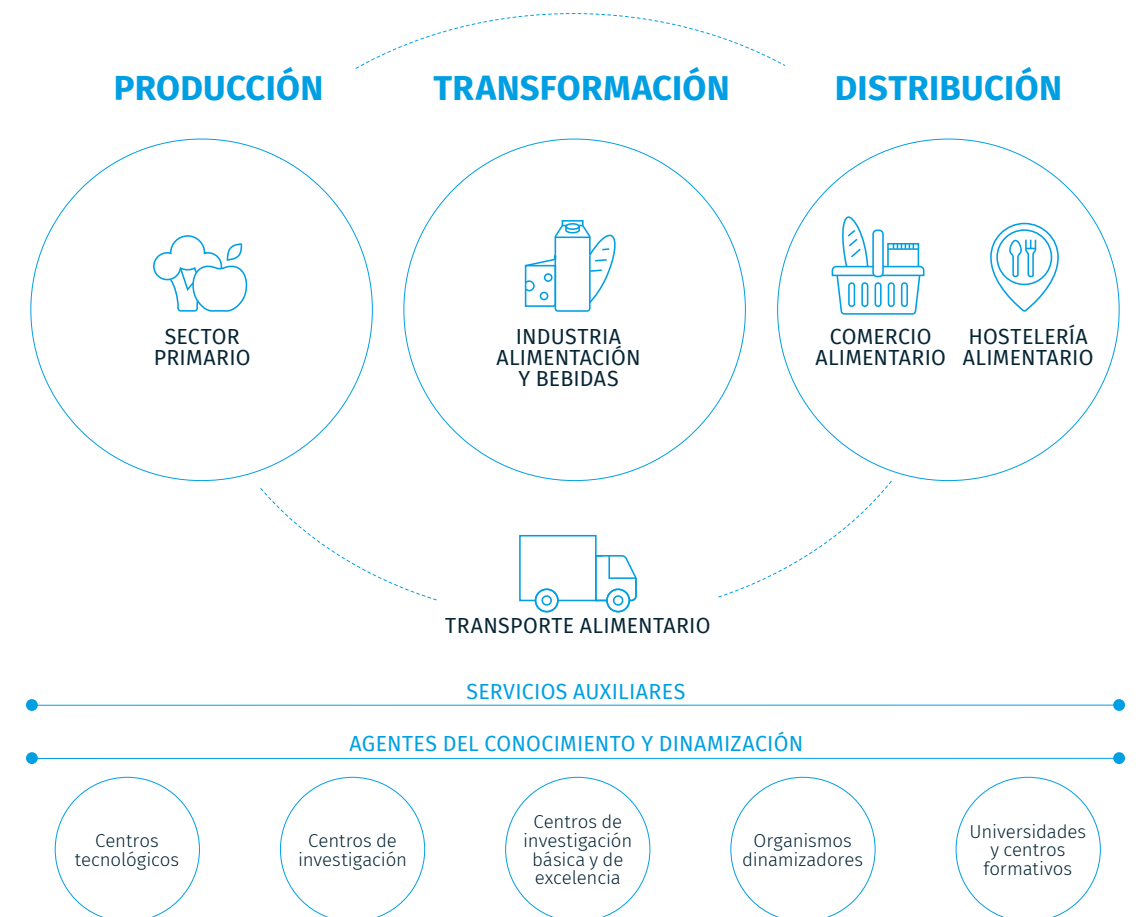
PRODUCCIÓN

TRANSFORMACIÓN

DISTRIBUCIÓN

SECTOR PRIMARIO

INDUSTRIA ALIMENTACIÓN Y BEBIDAS

COMERCIO ALIMENTARIO

HOSTELERÍA ALIMENTARIO

TRANSPORTE ALIMENTARIO

SERVICIOS AUXILIARES

AGENTES DEL CONOCIMIENTO Y DINAMIZACIÓN

Centros tecnológicos

Centros de investigación

Centros de investigación básica y de excelencia

Organismos dinamizadores

Universidades y centros formativos